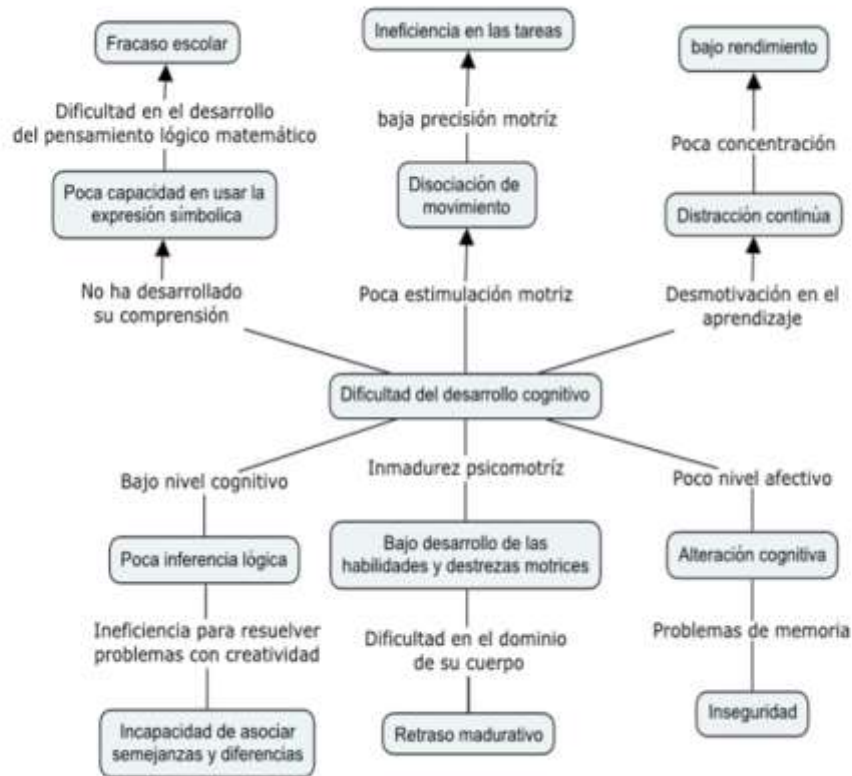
Fracaso escolar

Dificultad en el desarrollo del pensamiento lógico matemático

Poca capacidad en usar la expresión simbolica

No ha desarrollado su comprensión

Ineficiencia en las tareas

baja precisión motríz

Disociación de movimiento

Poca estimulación motriz

bajo rendimiento

Poca concentración

Distracción contínua

Desmotivación en el aprendizaje

Dificultad del desarrollo cognitivo

Bajo nivel cognitivo

Poca inferencia lógica

Ineficiencia para resuelver problemas con creatividad

Incapacidad de asociar semejanzas y diferencias

Inmadurez psicomotríz

Bajo desarrollo de las habilidades y destrezas motrices

Dificultad en el dominio de su cuerpo

Retraso madurativo

Poco nivel afectivo

Alteración cognitiva

Problemas de memoria

Inseguridad